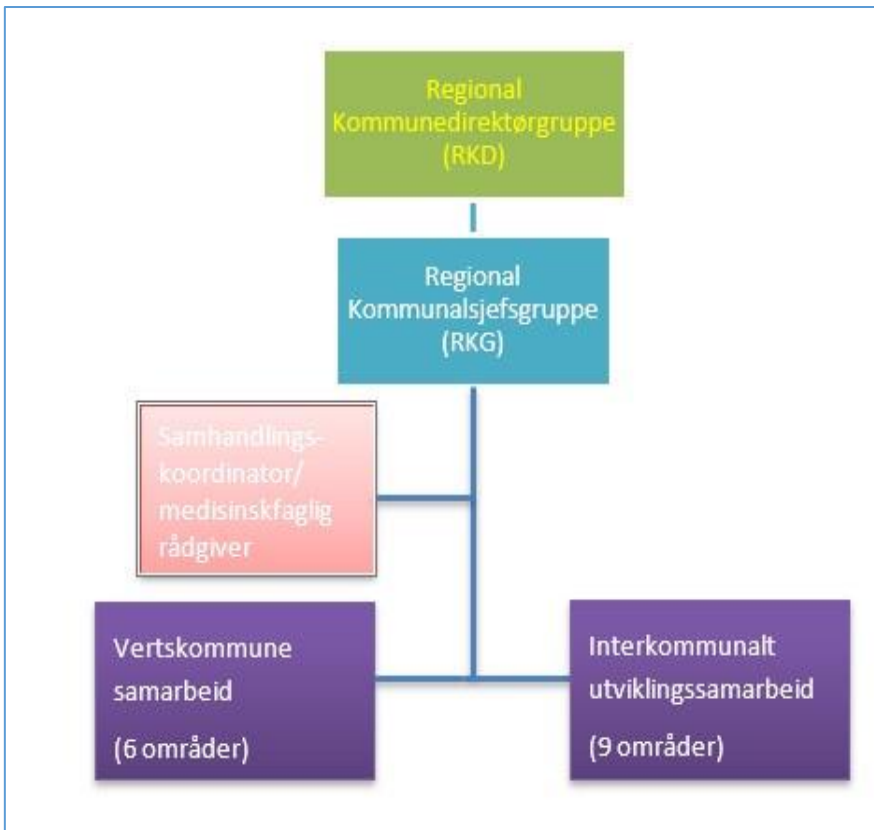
Regional Kommunedirektørgruppe (RKD)

Regional Kommunalsjefsgruppe (RKG)

Samhandlings-koordinator/ medisinskfaglig rådgiver

Vertskommune samarbeid

(6 områder)

Interkommunalt utviklingssamarbeid

(9 områder)